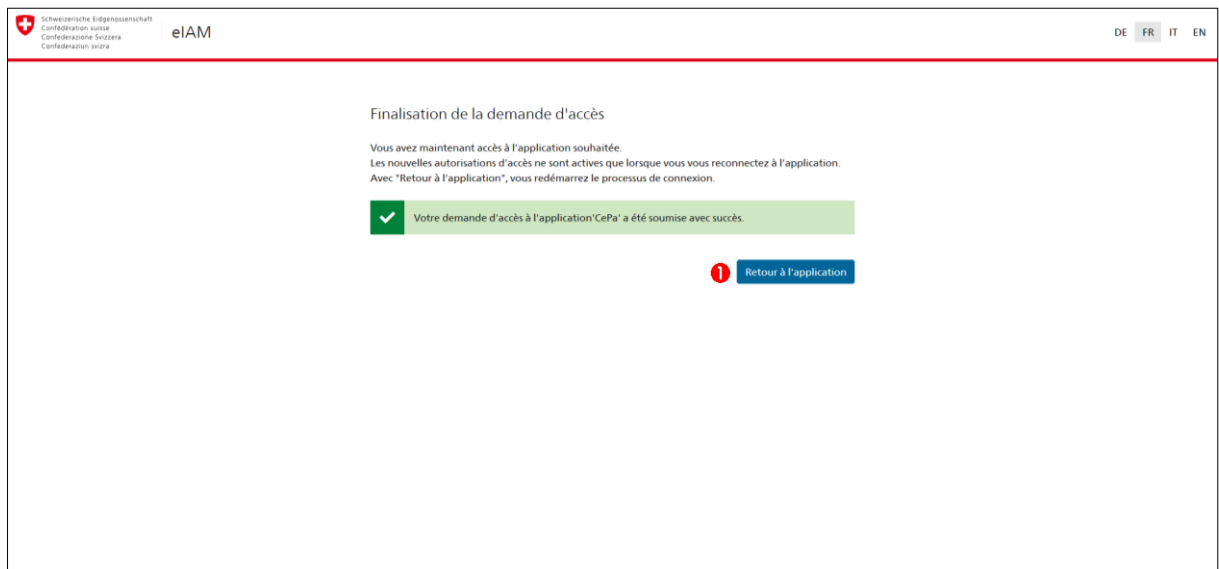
Schweizerische Eidgenossenschaft
Confédération suisse
Confederazione Svizzera
Confederaziun svizra

eIAM

DE FR IT EN

Finalisation de la demande d'accès

Vous avez maintenant accès à l'application souhaitée.
Les nouvelles autorisations d'accès ne sont actives que lorsque vous vous reconnectez à l'application.
Avec "Retour à l'application", vous redémarrez le processus de connexion.

Votre demande d'accès à l'application'CePa' a été soumise avec succès.

1

Retour à l'application